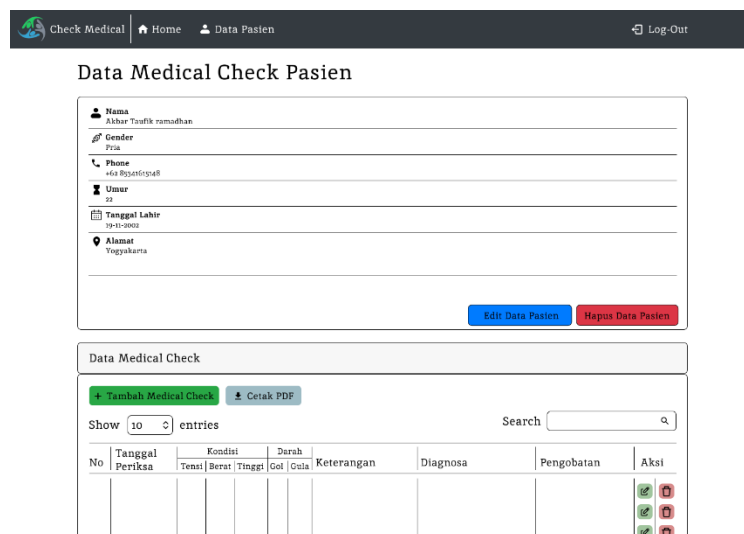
Check Medical | Home | Data Pasien | Log-Out

Data Medical Check Pasien

Nama
Akbar Taufik ramadhan

Gender
Pria

Phone
+62 85341615148

Umur
22

Tanggal Lahir
19-11-2002

Alamat
Yogyakarta

Edit Data Pasien | Hapus Data Pasien

Data Medical Check

+ Tambah Medical Check | Cetak PDF

Show 10 entries

Search

| No | Tanggal Periksa | Kondisi: Tensi | Kondisi: Berat | Kondisi: Tinggi | Darah: Gol | Darah: Gula | Keterangan | Diagnosa | Pengobatan | Aksi |
|---|---|---|---|---|---|---|---|---|---|---|
| | | | | | | | | | | |